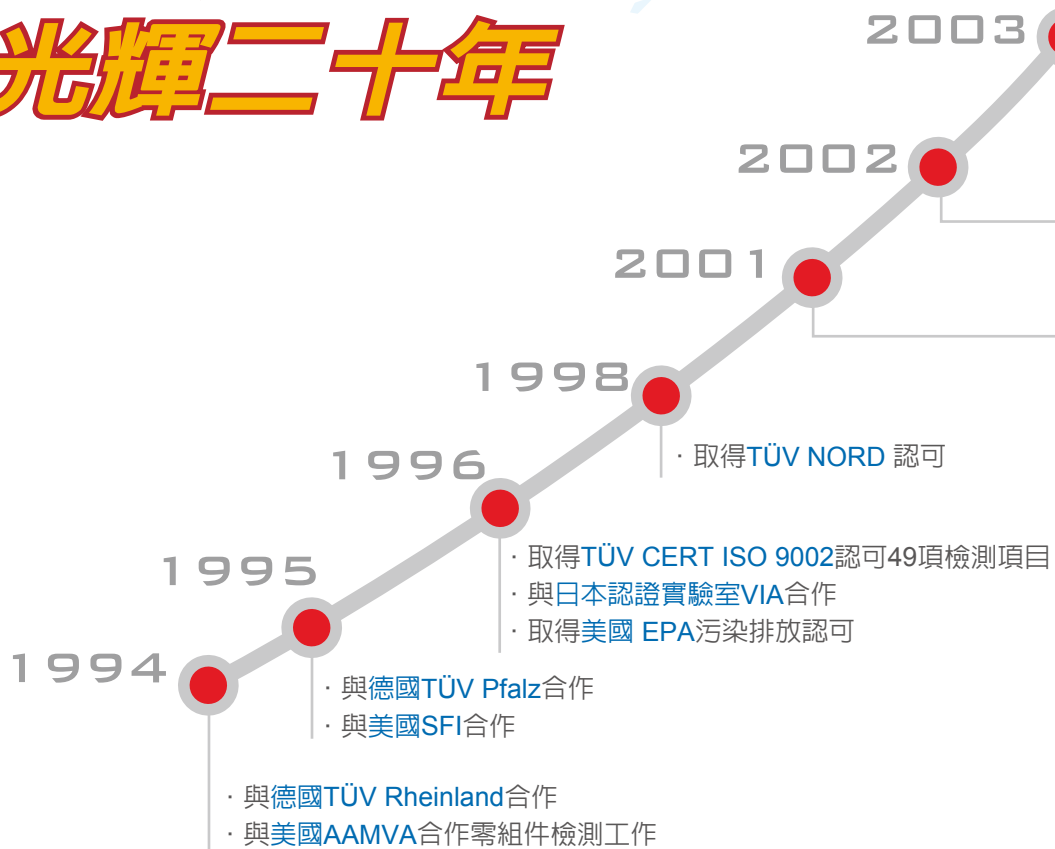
光輝二十年

2003

2002

2001

1998
· 取得TÜV NORD 認可

1996
· 取得TÜV CERT ISO 9002認可49項檢測項目
· 與日本認證實驗室VIA合作
· 取得美國 EPA污染排放認可

1995
· 與德國TÜV Pfalz合作
· 與美國SFI合作

1994
· 與德國TÜV Rheinland合作
· 與美國AAMVA合作零組件檢測工作